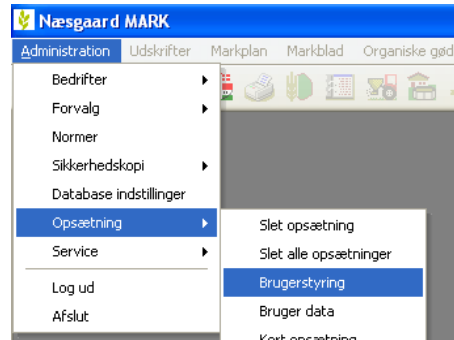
Næsgaard MARK

Administration Udskrifter Markplan Markblad Organiske gød

Bedrifter
Forvalg
Normer
Sikkerhedskopi
Database indstillinger
Opsætning
Service
Log ud
Afslut

Slet opsætning
Slet alle opsætninger
Brugerstyring
Bruger data
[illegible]